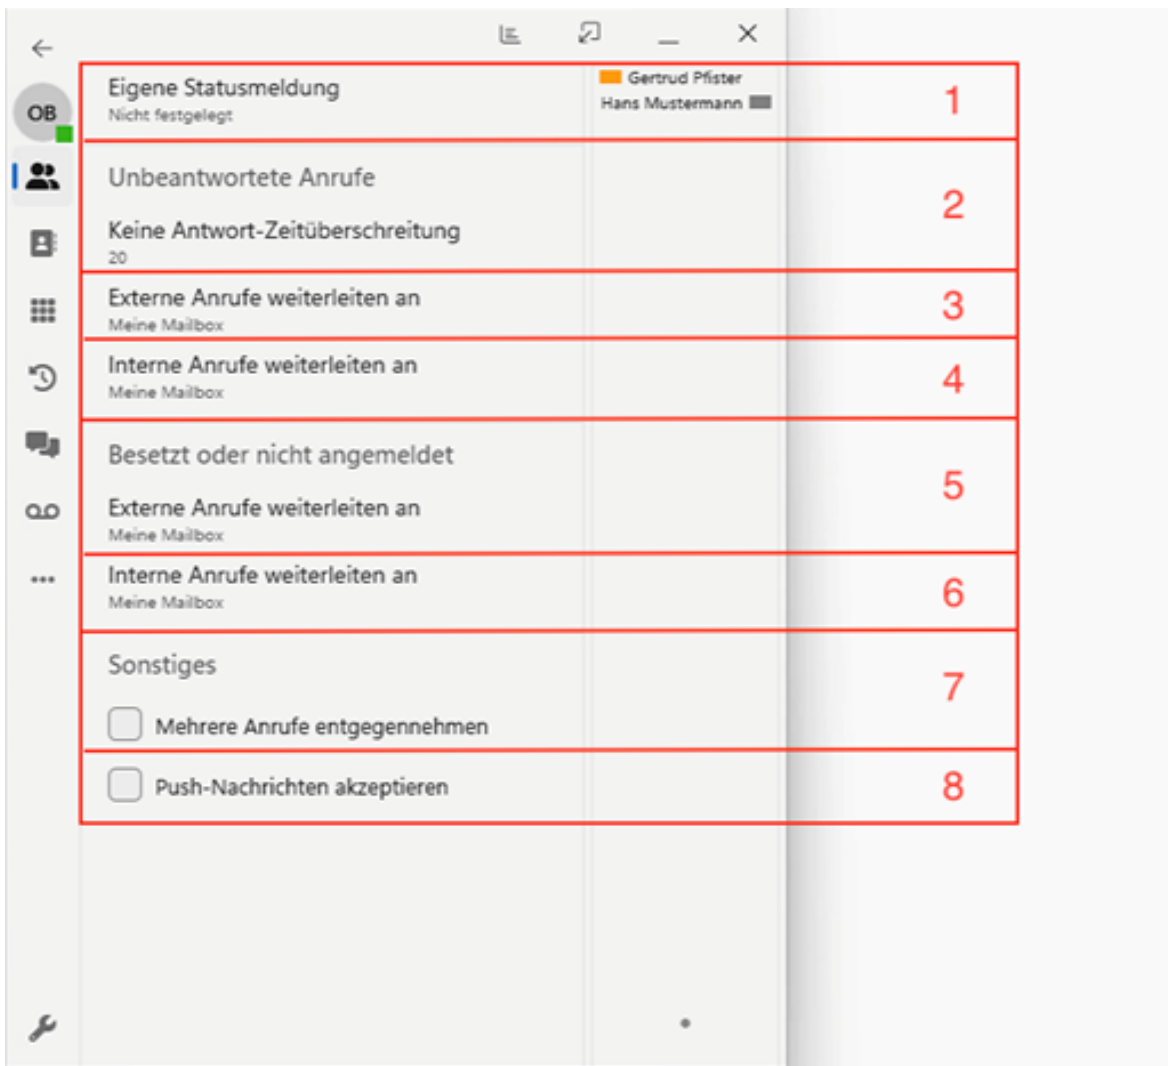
OB

Eigene Statusmeldung
Nicht festgelegt

Gertrud Pfister
Hans Mustermann

1

Unbeantwortete Anrufe

Keine Antwort-Zeitüberschreitung
20

2

Externe Anrufe weiterleiten an
Meine Mailbox

3

Interne Anrufe weiterleiten an
Meine Mailbox

4

Besetzt oder nicht angemeldet

Externe Anrufe weiterleiten an
Meine Mailbox

5

Interne Anrufe weiterleiten an
Meine Mailbox

6

Sonstiges

Mehrere Anrufe entgegennehmen

7

Push-Nachrichten akzeptieren

8